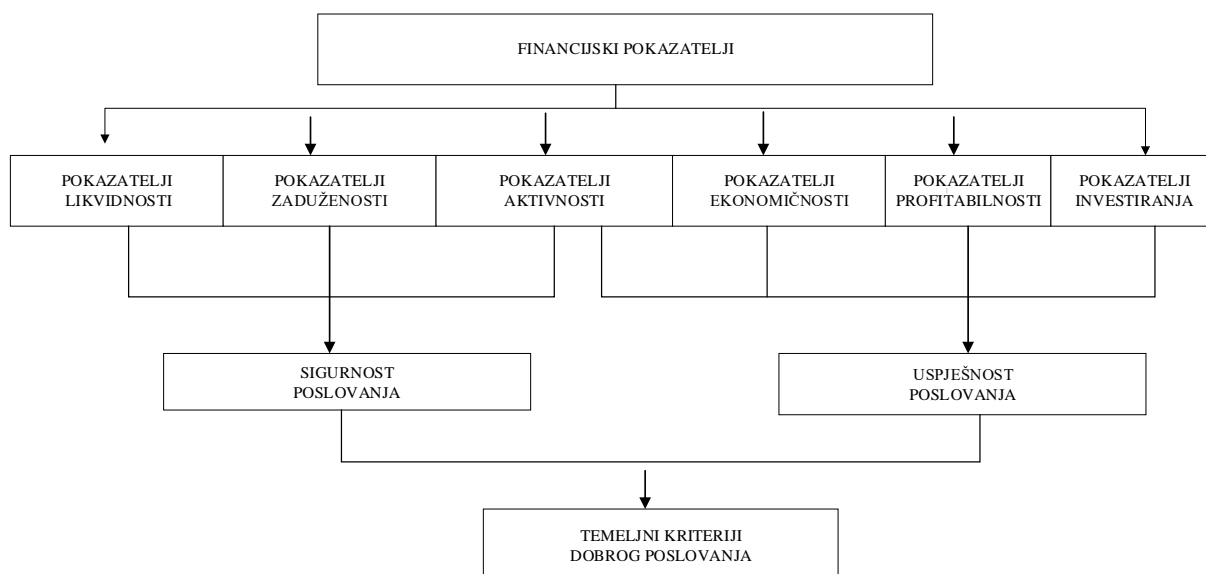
FINANCIJSKI POKAZATELJI

POKAZATELJI LIKVIDNOSTI

POKAZATELJI ZADUŽENOSTI

POKAZATELJI AKTIVNOSTI

POKAZATELJI EKONOMIČNOSTI

POKAZATELJI PROFITABILNOSTI

POKAZATELJI INVESTIRANJA

SIGURNOST POSLOVANJA

USPJEŠNOST POSLOVANJA

TEMELJNI KRITERIJI DOBROG POSLOVANJA